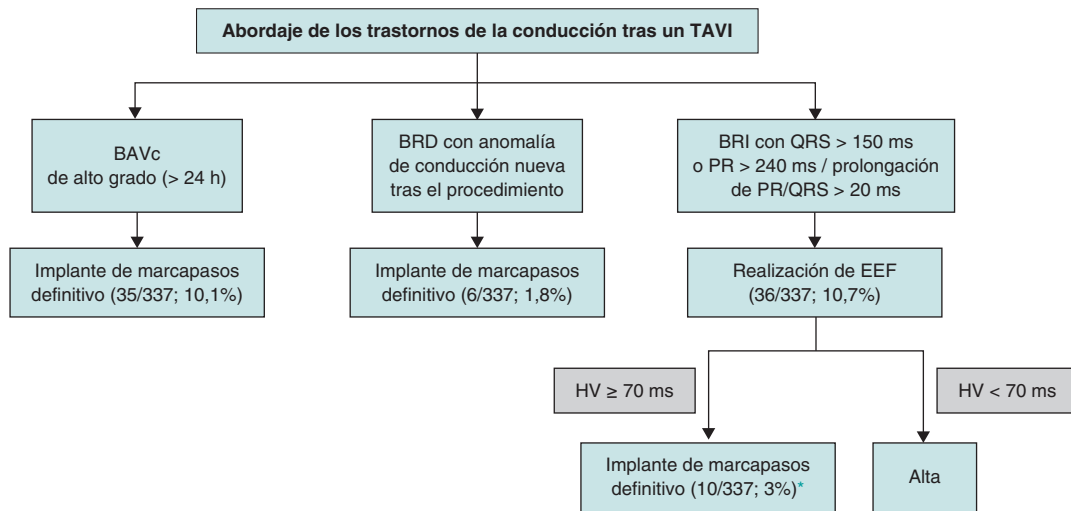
Abordaje de los trastornos de la conducción tras un TAVI

BAVc de alto grado (> 24 h)

BRD con anomalía de conducción nueva tras el procedimiento

BRI con QRS > 150 ms o PR > 240 ms / prolongación de PR/QRS > 20 ms

Implante de marcapasos definitivo (35/337; 10,1%)

Implante de marcapasos definitivo (6/337; 1,8%)

Realización de EEF (36/337; 10,7%)

HV ≥ 70 ms

HV < 70 ms

Implante de marcapasos definitivo (10/337; 3%)*

Alta